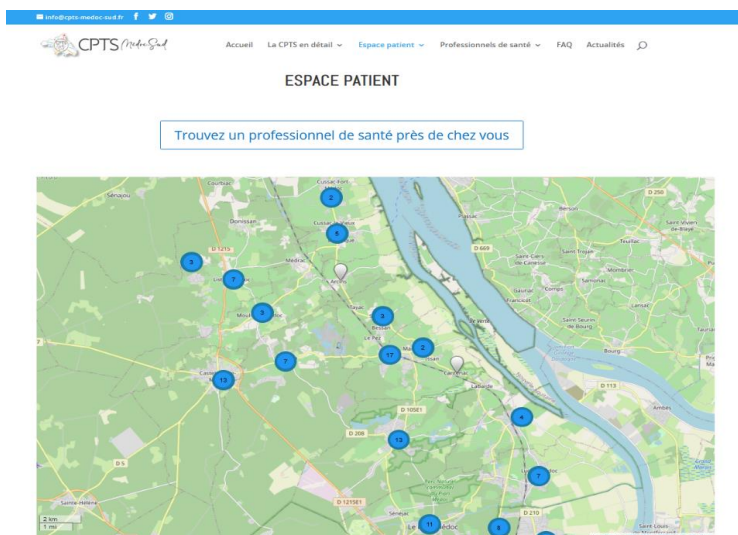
info@cpts-medoc-sud.fr

CPTS Medoc Sud

Accueil La CPTS en détail Espace patient Professionnels de santé FAQ Actualités

ESPACE PATIENT

Trouvez un professionnel de santé près de chez vous

2
6
3
7
3
3
2
17
7
12
4
13
7
11
8

Cussac-Fort-Médoc
Cussac
Listrac-Médoc
Moulis-en-Médoc
Castelnau-de-Médoc
Arsac
Le Pian-Médoc
Soussans
Margaux
Lamarque
Médrac
Avensan
Ludon-Médoc
Macau
Le Taillan-Médoc
Blaye
Saint-Ciers-de-Canesse
Bourg
Saint-Seurin-de-Bourg
Lansac
Samonac
Mombrier
Tauriac
Ambès
Saint-Louis-de-Montferrand
Saint-Vivien-de-Blaye
Saint-Trojan
Gauriac
Comps
Plassac
Saint-Hélène
Sénéjac
Saumos
D 1215
D 669
D 250
D 113
D 208
D 1051
D 5
D 210
D 1215E1
2 km
1 mi